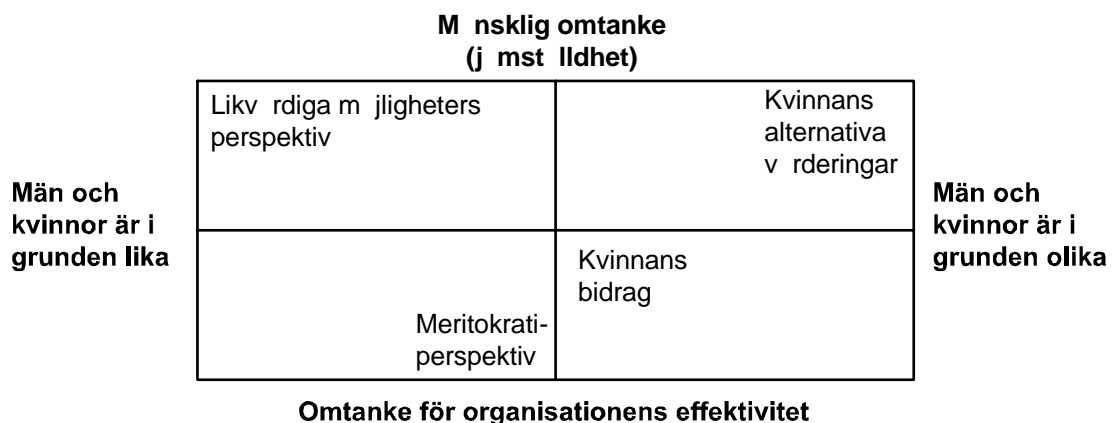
M nsklig omtanke
(j mst lldhet)

| Likv rdiga m jligheters perspektiv | Kvinnans alternativa v rderingar |
|---|---|
| Meritokrati-perspektiv | Kvinnans bidrag |

Män och kvinnor är i grunden lika

Män och kvinnor är i grunden olika

Omtanke för organisationens effektivitet